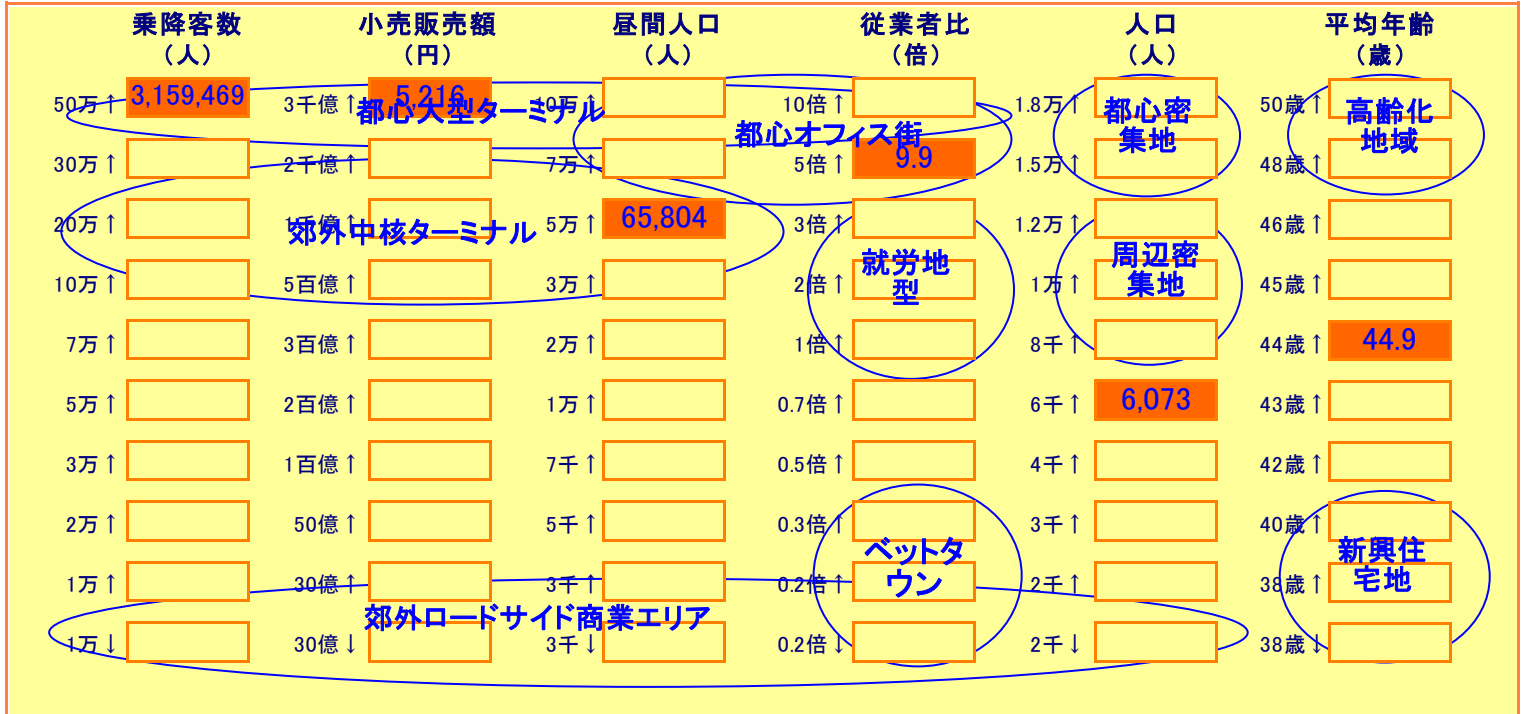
| 乗降客数（人） | | 小売販売額（円） | | 昼間人口（人） | | 従業者比（倍） | | 人口（人） | | 平均年齢（歳） | |
|---|---|---|---|---|---|---|---|---|---|---|---|
| 50万↑ | 3,159,469 | 3千億↑ | 5,216 | 10万↑ | | 10倍↑ | | 1.8万↑ | | 50歳↑ | |
| 30万↑ | | 2千億↑ | | 7万↑ | | 5倍↑ | 9.9 | 1.5万↑ | | 48歳↑ | |
| 20万↑ | | 1千億↑ | | 5万↑ | 65,804 | 3倍↑ | | 1.2万↑ | | 46歳↑ | |
| 10万↑ | | 5百億↑ | | 3万↑ | | 2倍↑ | | 1万↑ | | 45歳↑ | |
| 7万↑ | | 3百億↑ | | 2万↑ | | 1倍↑ | | 8千↑ | | 44歳↑ | 44.9 |
| 5万↑ | | 2百億↑ | | 1万↑ | | 0.7倍↑ | | 6千↑ | 6,073 | 43歳↑ | |
| 3万↑ | | 1百億↑ | | 7千↑ | | 0.5倍↑ | | 4千↑ | | 42歳↑ | |
| 2万↑ | | 50億↑ | | 5千↑ | | 0.3倍↑ | | 3千↑ | | 40歳↑ | |
| 1万↑ | | 30億↑ | | 3千↑ | | 0.2倍↑ | | 2千↑ | | 38歳↑ | |
| 1万↓ | | 30億↓ | | 3千↓ | | 0.2倍↓ | | 2千↓ | | 38歳↓ | |

都心大型ターミナル
都心オフィス街
都心密集地
高齢化地域
郊外中核ターミナル
就労地型
周辺密集地
ベットタウン
新興住宅地
郊外ロードサイド商業エリア